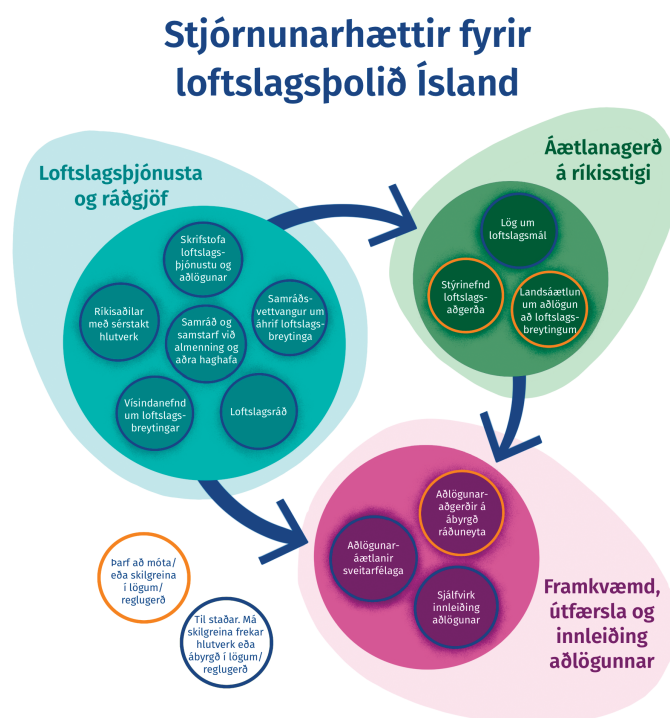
Stjórnunarhættir fyrir loftslagsþolið Ísland

Loftslagsþjónusta og ráðgjöf

Skrifstofa loftslagsþjónustu og aðlögunar

Ríkisaðilar með sérstakt hlutverk

Samráð og samstarf við almenning og aðra haghafa

Samráðsvettvangur um áhrif loftslagsbreytinga

Vísindanefnd um loftslagsbreytingar

Loftslagsráð

Áætlanagerð á ríkisstigi

Lög um loftslagsmál

Stýrinefnd loftslagsaðgerða

Landsáætlun um aðlögun að loftslagsbreytingum

Aðlögunaraðgerðir á ábyrgð ráðuneyta

Aðlögunaráætlanir sveitarfélaga

Sjálfvirk innleiðing aðlögunar

Framkvæmd, útfærsla og innleiðing aðlögunnar

Þarf að móta/ eða skilgreina í lögum/ reglugerð

Til staðar. Má skilgreina frekar hlutverk eða ábyrgð í lögum/ reglugerð